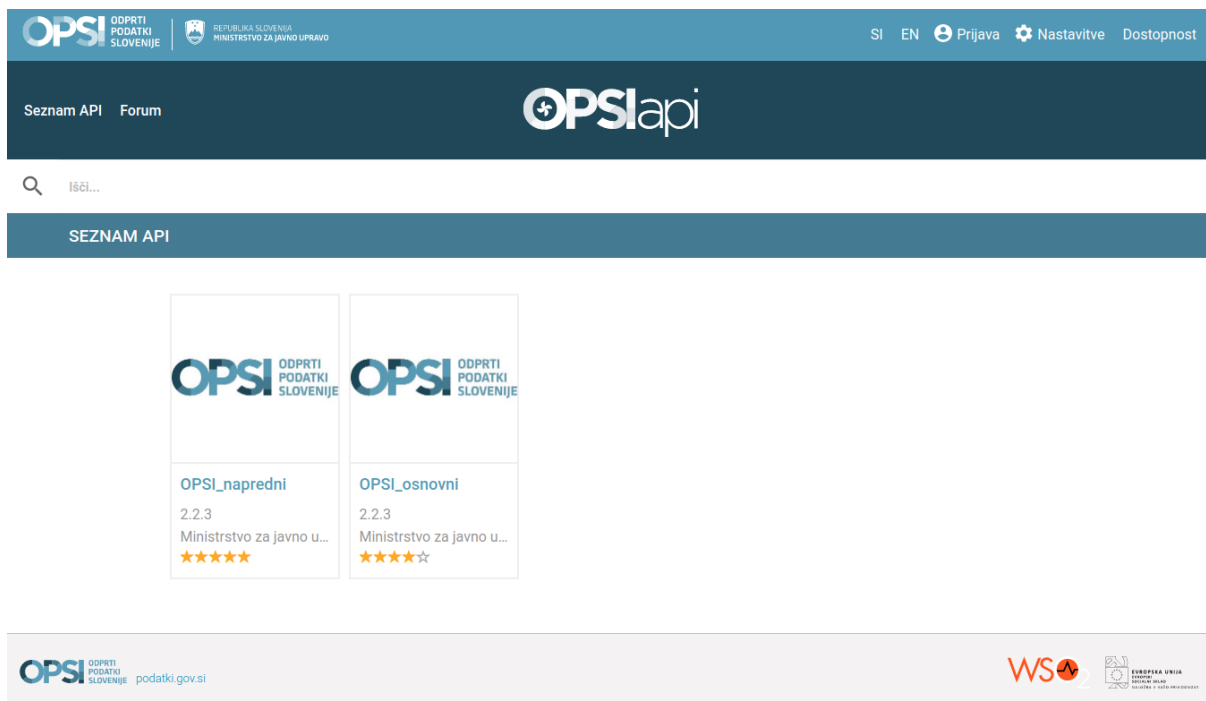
OPSI ODPRTI PODATKI SLOVENIJE

REPUBLIKA SLOVENIJA
MINISTRSTVO ZA JAVNO UPRAVO

SI EN Prijava Nastavitve Dostopnost

Seznam API Forum

OPSI api

Išči...

SEZNAM API

OPSI ODPRTI PODATKI SLOVENIJE

OPSI_napredni

2.2.3

Ministrstvo za javno u...

★★★★★

OPSI ODPRTI PODATKI SLOVENIJE

OPSI_osnovni

2.2.3

Ministrstvo za javno u...

★★★★☆

OPSI ODPRTI PODATKI SLOVENIJE podatki.gov.si

WSO2

EVROPSKA UNIJA
EVROPSKI SOCIALNI SKLAD
NALOŽBA V VAŠO PRIHODNOST